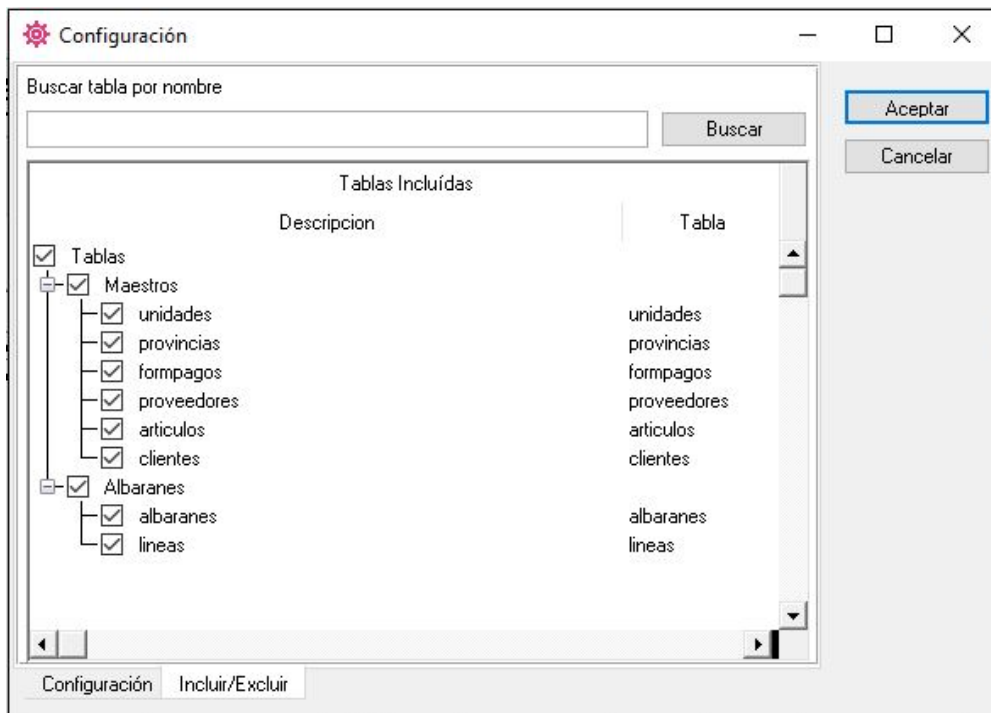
Configuración

Buscar tabla por nombre

Buscar

Aceptar

Cancelar

Tablas Incluídas

| Descripcion | Tabla |
|---|---|
| Tablas | |
| Maestros | |
| unidades | unidades |
| provincias | provincias |
| formpagos | formpagos |
| proveedores | proveedores |
| articulos | articulos |
| clientes | clientes |
| Albaranes | |
| albaranes | albaranes |
| lineas | lineas |

Configuración | Incluir/Excluir